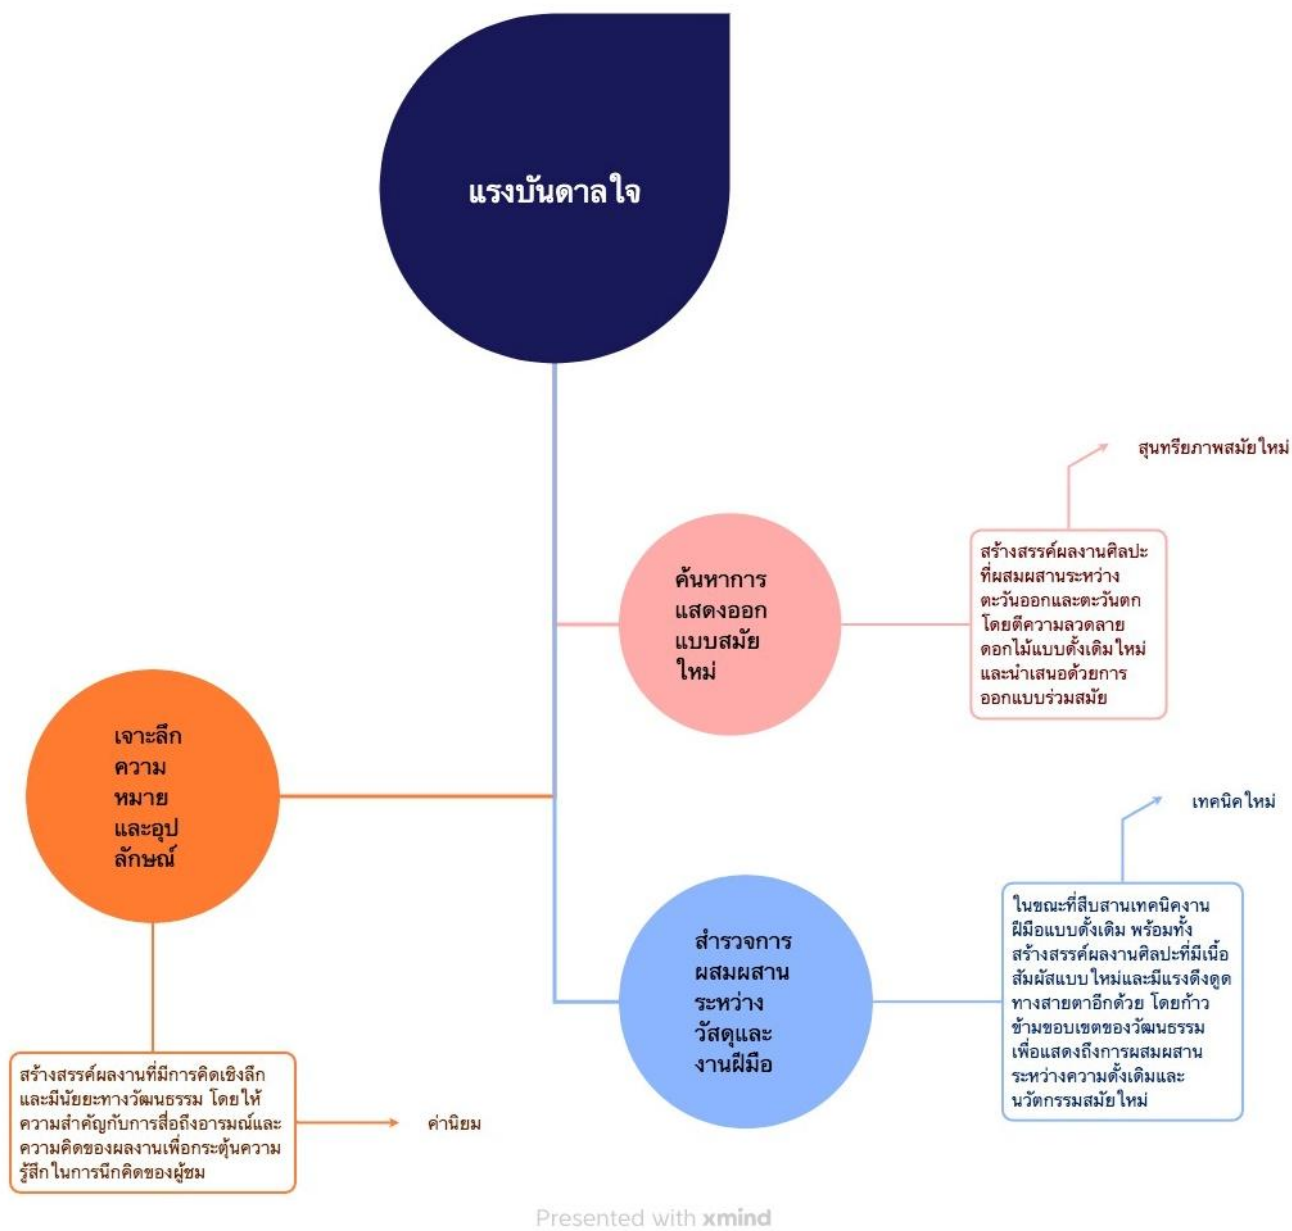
แรงบันดาลใจ

ค้นหาการแสดงออกแบบสมัยใหม่

สร้างสรรค์ผลงานศิลปะที่ผสมผสานระหว่างตะวันออกและตะวันตก โดยตีความลวดลายดอกไม้แบบดั้งเดิมใหม่ และนำเสนอด้วยการออกแบบร่วมสมัย

สุนทรียภาพสมัยใหม่

เจาะลึกความหมายและอุปลักษณ์

สร้างสรรค์ผลงานที่มีการคิดเชิงลึกและมีนัยยะทางวัฒนธรรม โดยให้ความสำคัญกับการสื่อถึงอารมณ์และความคิดของผลงานเพื่อกระตุ้นความรู้สึกในการนึกคิดของผู้ชม

ค่านิยม

สำรวจการผสมผสานระหว่างวัสดุและงานฝีมือ

ในขณะที่สืบสานเทคนิคงานฝีมือแบบดั้งเดิม พร้อมทั้งสร้างสรรค์ผลงานศิลปะที่มีเนื้อสัมผัสแบบใหม่และมีแรงดึงดูดทางสายตาอีกด้วย โดยก้าวข้ามขอบเขตของวัฒนธรรม เพื่อแสดงถึงการผสมผสานระหว่างความดั้งเดิมและนวัตกรรมสมัยใหม่

เทคนิคใหม่

Presented with xmind